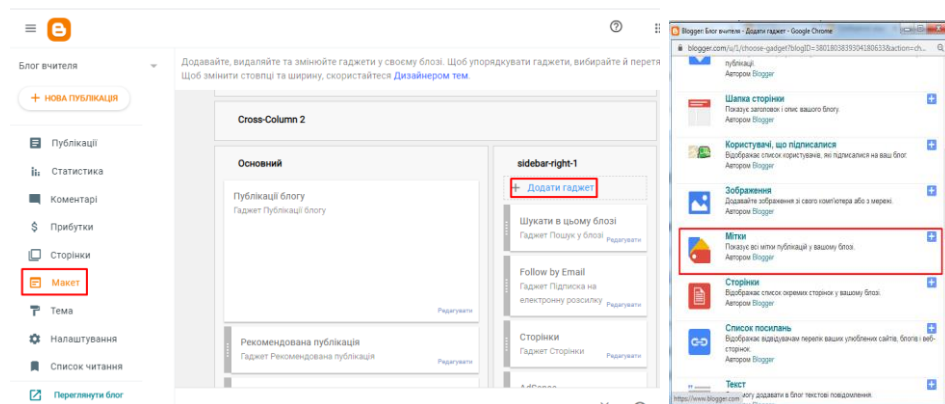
Блог вчителя

+ НОВА ПУБЛІКАЦІЯ

Публікації
Статистика
Коментарі
Прибутки
Сторінки
Макет
Тема
Налаштування
Список читання
Переглянути блог

Додавайте, видаляйте та змінюйте гаджети у своєму блозі. Щоб упорядкувати гаджети, вибирайте й перетя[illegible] Щоб змінити стовпці та ширину, скористайтеся Дизайнером тем.

Cross-Column 2

Основний

Публікації блогу
Гаджет Публікації блогу
Редагувати

Рекомендована публікація
Гаджет Рекомендована публікація
Редагувати

sidebar-right-1

+ Додати гаджет

Шукати в цьому блозі
Гаджет Пошук у блозі
Редагувати

Follow by Email
Гаджет Підписка на електронну розсилку
Редагувати

Сторінки
Гаджет Сторінки
Редагувати

Blogger: Блог вчителя - Додати гаджет - Google Chrome
blogger.com/u/1/choose-gadget?blogID=3801803839304180635&action=ch...

публікації.
Автором Blogger

Шапка сторінки
Показує заголовок і опис вашого блогу.
Автором Blogger

Користувачі, що підписалися
Відображає список користувачів, які підписалися на ваш блог.
Автором Blogger

Зображення
Додайте зображення зі свого комп'ютера або з мережі.
Автором Blogger

Мітки
Показує всі мітки публікацій у вашому блозі.
Автором Blogger

Сторінки
Відображає список окремих сторінок у вашому блозі.
Автором Blogger

Список посилань
Відображає відвідувачам перелік ваших улюблених сайтів, блогів і веб-сторінок.
Автором Blogger

Текст
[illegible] додавати в блог текстові повідомлення.
https://www.blogger.com